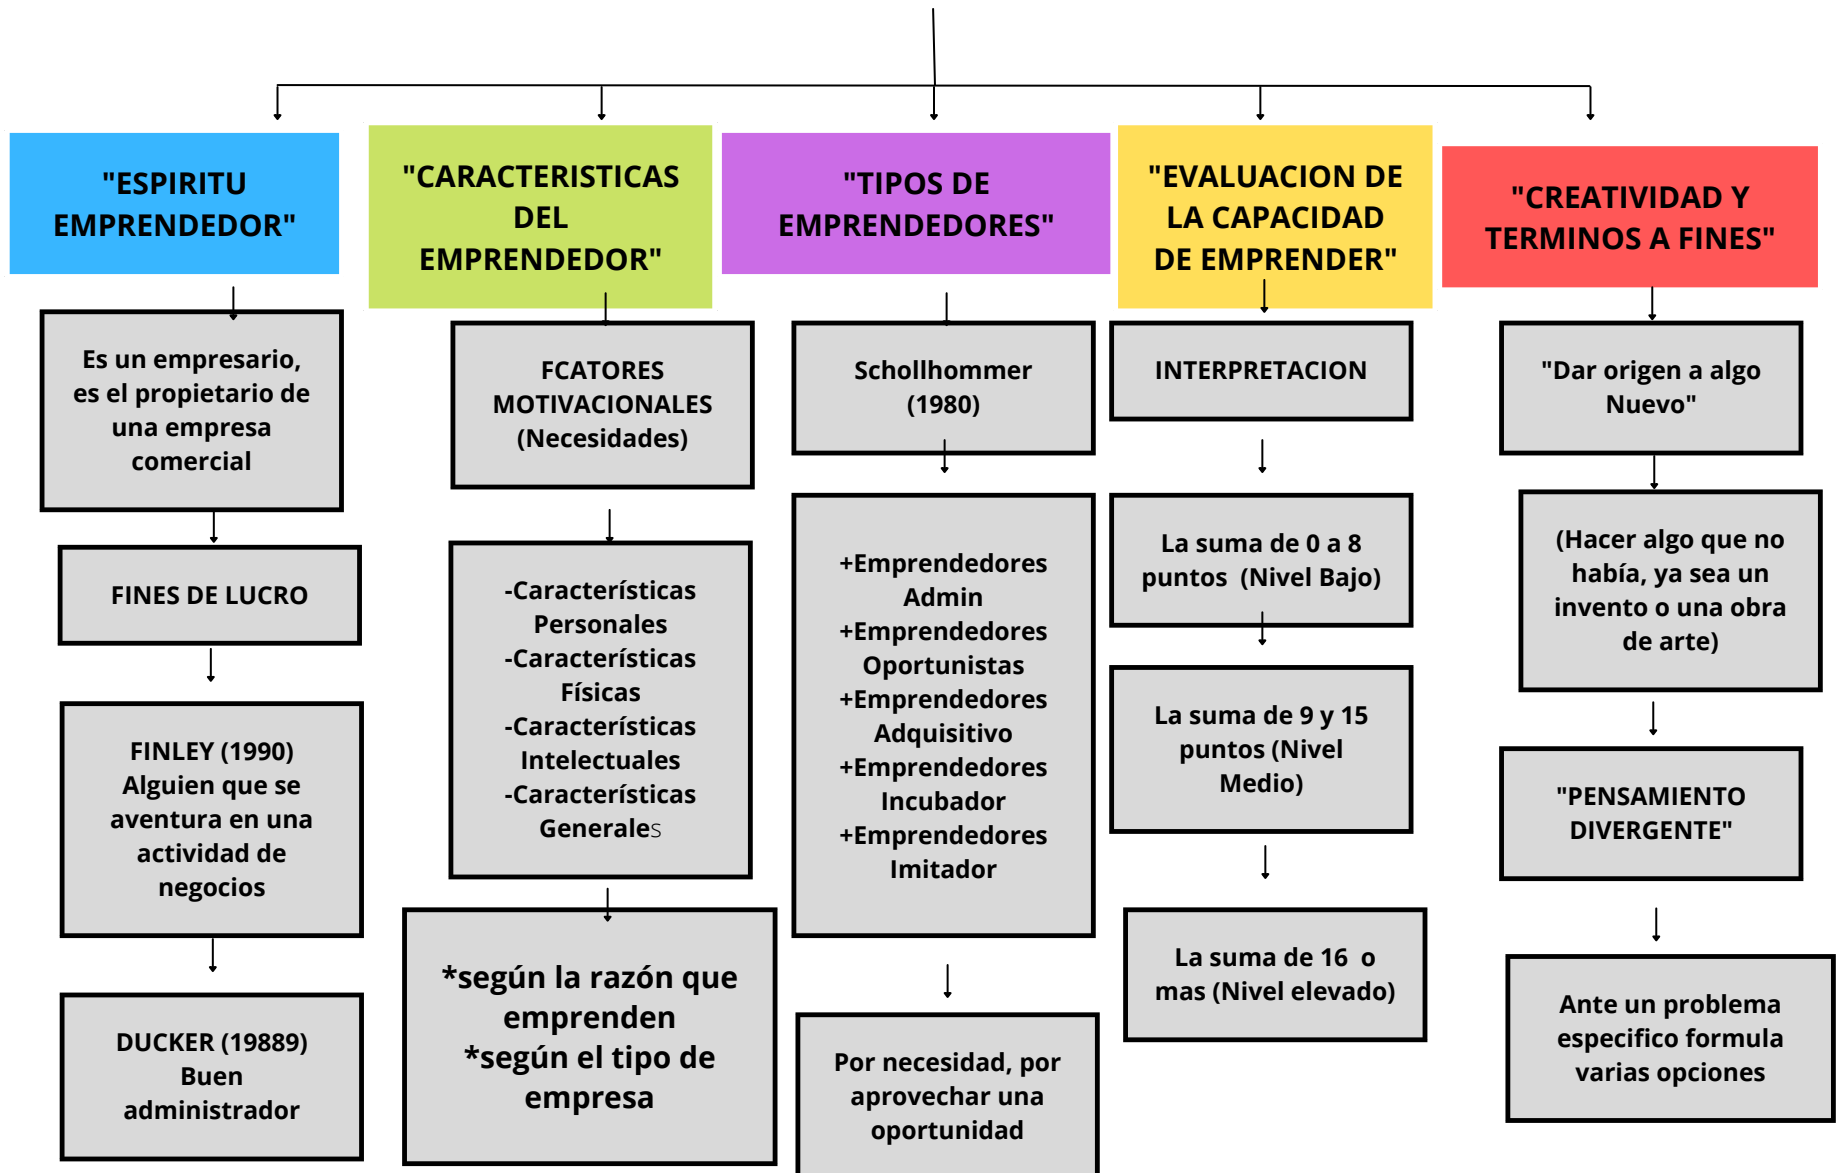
"ESPIRITU EMPRENDEDOR"

Es un empresario, es el propietario de una empresa comercial

FINES DE LUCRO

FINLEY (1990) Alguien que se aventura en una actividad de negocios

DUCKER (19889) Buen administrador

"CARACTERISTICAS DEL EMPRENDEDOR"

FCATORES MOTIVACIONALES (Necesidades)

-Características Personales
-Características Físicas
-Características Intelectuales
-Características Generales

*según la razón que emprenden
*según el tipo de empresa

"TIPOS DE EMPRENDEDORES"

Schollhommer (1980)

+Emprendedores Admin
+Emprendedores Oportunistas
+Emprendedores Adquisitivo
+Emprendedores Incubador
+Emprendedores Imitador

Por necesidad, por aprovechar una oportunidad

"EVALUACION DE LA CAPACIDAD DE EMPRENDER"

INTERPRETACION

La suma de 0 a 8 puntos (Nivel Bajo)

La suma de 9 y 15 puntos (Nivel Medio)

La suma de 16 o mas (Nivel elevado)

"CREATIVIDAD Y TERMINOS A FINES"

"Dar origen a algo Nuevo"

(Hacer algo que no había, ya sea un invento o una obra de arte)

"PENSAMIENTO DIVERGENTE"

Ante un problema especifico formula varias opciones